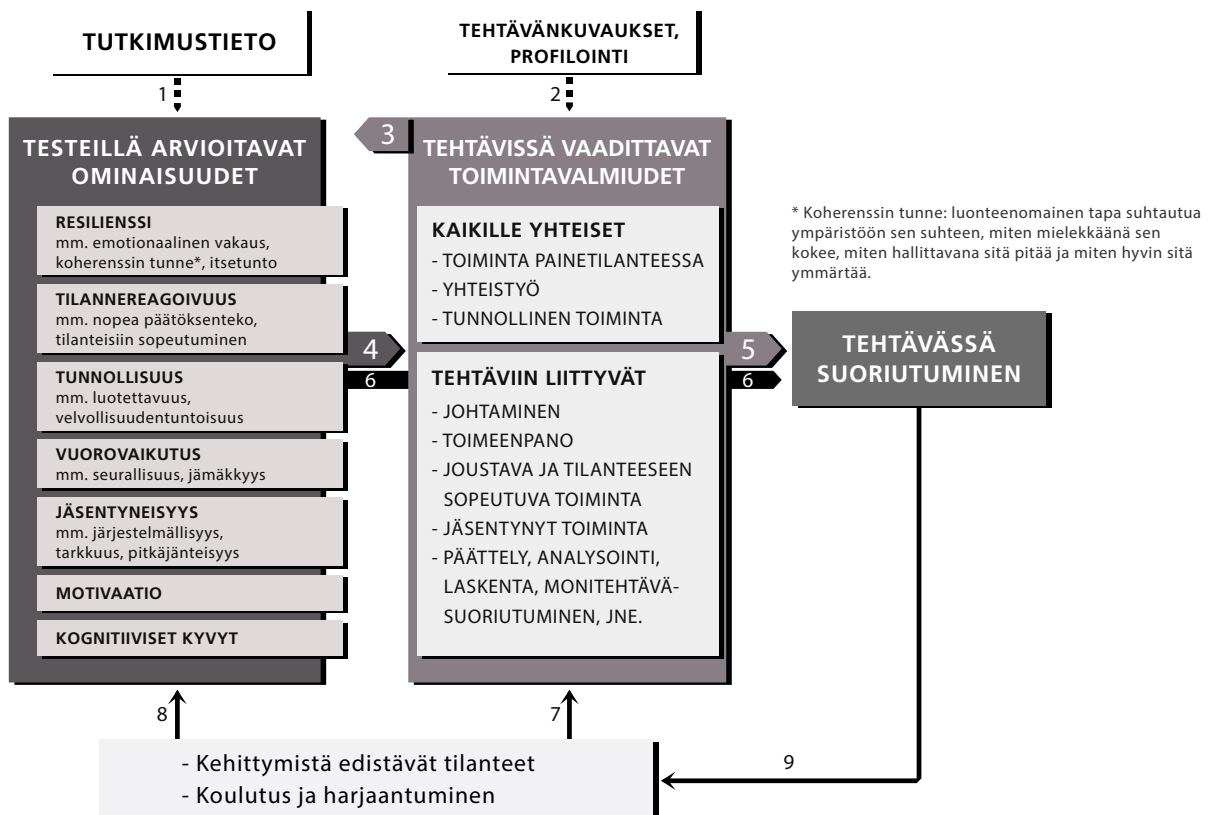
TUTKIMUSTIETO

TEHTÄVÄNKUVAUKSET, PROFILOINTI

1

2

TESTEILLÄ ARVIOITAVAT OMINAISUUDET

3

TEHTÄVISSÄ VAADITTAVAT TOIMINTAVALMIUDET

RESILIENSSI
mm. emotionaalinen vakaus, koherenssin tunne*, itsetunto

TILANNEREAGOIVUUS
mm. nopea päätöksenteko, tilanteisiin sopeutuminen

TUNNOLLISUUS
mm. luotettavuus, velvollisuudentuntoisuus

VUOROVAIKUTUS
mm. seurallisuus, jämäkkyys

JÄSENTYNEISYYS
mm. järjestelmällisyys, tarkkuus, pitkäjänteisyys

MOTIVAATIO

KOGNITIIVISET KYVYT

KAIKILLE YHTEISET
- TOIMINTA PAINETILANTEESSA
- YHTEISTYÖ
- TUNNOLLINEN TOIMINTA

4

6

TEHTÄVIIN LIITTYVÄT
- JOHTAMINEN
- TOIMEENPANO
- JOUSTAVA JA TILANTEESEEN SOPEUTUVA TOIMINTA
- JÄSENTYNYT TOIMINTA
- PÄÄTTELY, ANALYSOINTI, LASKENTA, MONITEHTÄVÄSUORIUTUMINEN, JNE.

* Koherenssin tunne: luonteenomainen tapa suhtautua ympäristöön sen suhteen, miten mielekkäänä sen kokee, miten hallittavana sitä pitää ja miten hyvin sitä ymmärtää.

5

6

TEHTÄVÄSSÄ SUORIUTUMINEN

8

7

9

- Kehittymistä edistävät tilanteet
- Koulutus ja harjaantuminen